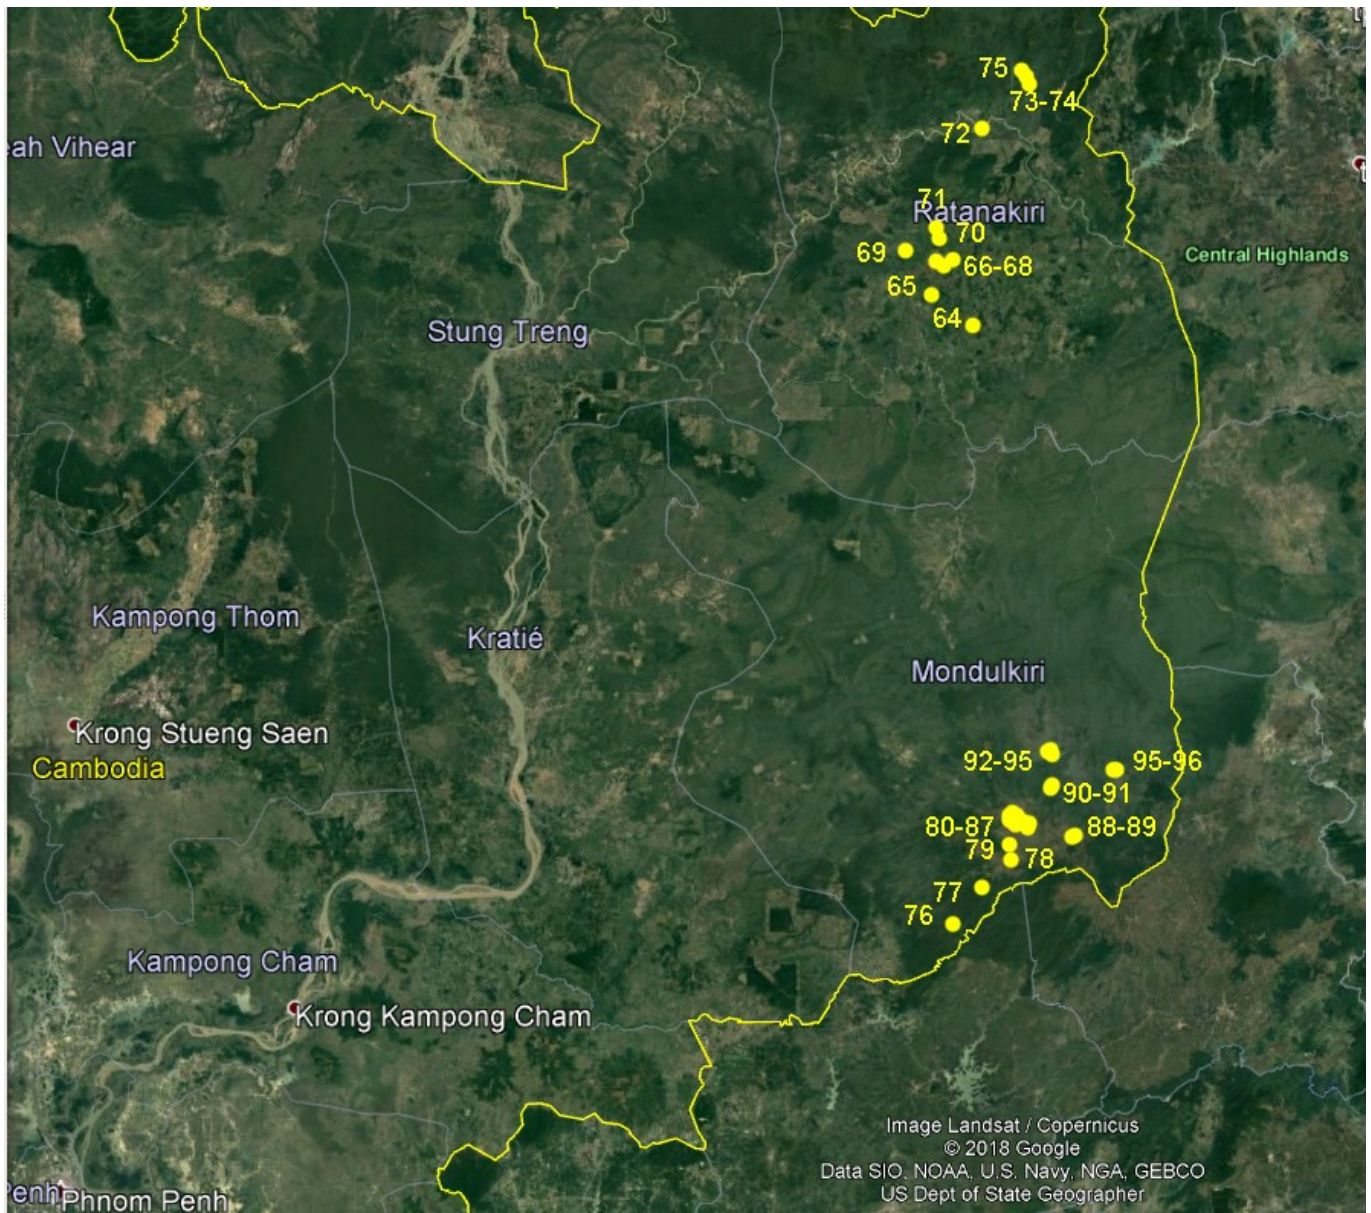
75
73-74
72
ah Vihear
71
Ratanakiri
70
69
66-68
Central Highlands
65
64
Stung Treng
Kampong Thom
Kratié
Mondulkiri
Krong Stueng Saen
Cambodia
92-95
95-96
90-91
80-87
88-89
79
78
77
76
Kampong Cham
Krong Kampong Cham
Image Landsat / Copernicus
© 2018 Google
Data SIO, NOAA, U.S. Navy, NGA, GEBCO
US Dept of State Geographer
Penh Phnom Penh